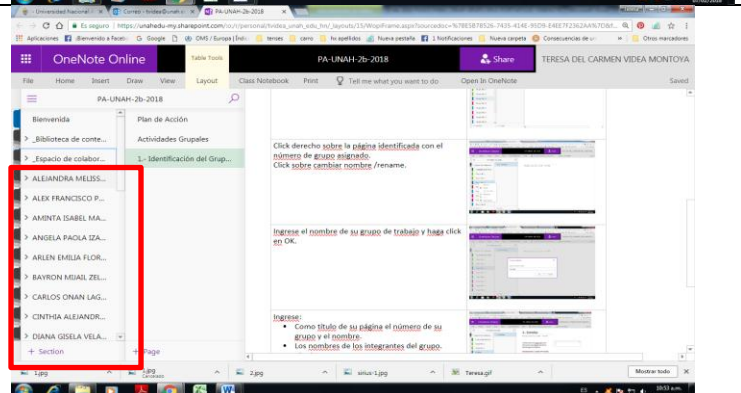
Universidad Nacional
Correo - tvidea@unah.e
PA-UNAH-2b-2018

Es seguro | https://unahedu-my.sharepoint.com/:o:/r/personal/tvidea_unah_edu_hn/_layouts/15/WopiFrame.aspx?sourcedoc=%7BE5B7B526-7435-414E-95D9-E4EE7F2362AA%7D&fi...

Aplicaciones  ¡Bienvenido a Faceb  G Google  OMS / Europa | Índic  tenses  carro  hs apellidos  Nueva pestaña  1 Notificaciones  Nueva carpeta  Consecuencias de u  Otros marcadores

OneNote Online  Table Tools  PA-UNAH-2b-2018  Share  TERESA DEL CARMEN VIDEA MONTOYA

File  Home  Insert  Draw  View  Layout  Class Notebook  Print  Tell me what you want to do  Open In OneNote  Saved

PA-UNAH-2b-2018

Bienvenida
_Biblioteca de conte...
_Espacio de colabor...
ALEJANDRA MELISS...
ALEX FRANCISCO P...
AMINTA ISABEL MA...
ANGELA PAOLA IZA...
ARLEN EMILIA FLOR...
BAYRON MIJAIL ZEL...
CARLOS ONAN LAG...
CINTHIA ALEJANDR...
DIANA GISELA VELA...
+ Section

Plan de Acción
Actividades Grupales
1.- Identificación del Grup...
+ Page

Click derecho sobre la página identificada con el número de grupo asignado.
Click sobre cambiar nombre /rename.

Ingrese el nombre de su grupo de trabajo y haga click en OK.

Ingrese:
• Como título de su página el número de su grupo y el nombre.
• Los nombres de los integrantes del grupo.

1.jpg  1.jpg  2.jpg  sirius-1.jpg  Teresa.gif  Mostrar todo

10:53 a.m.